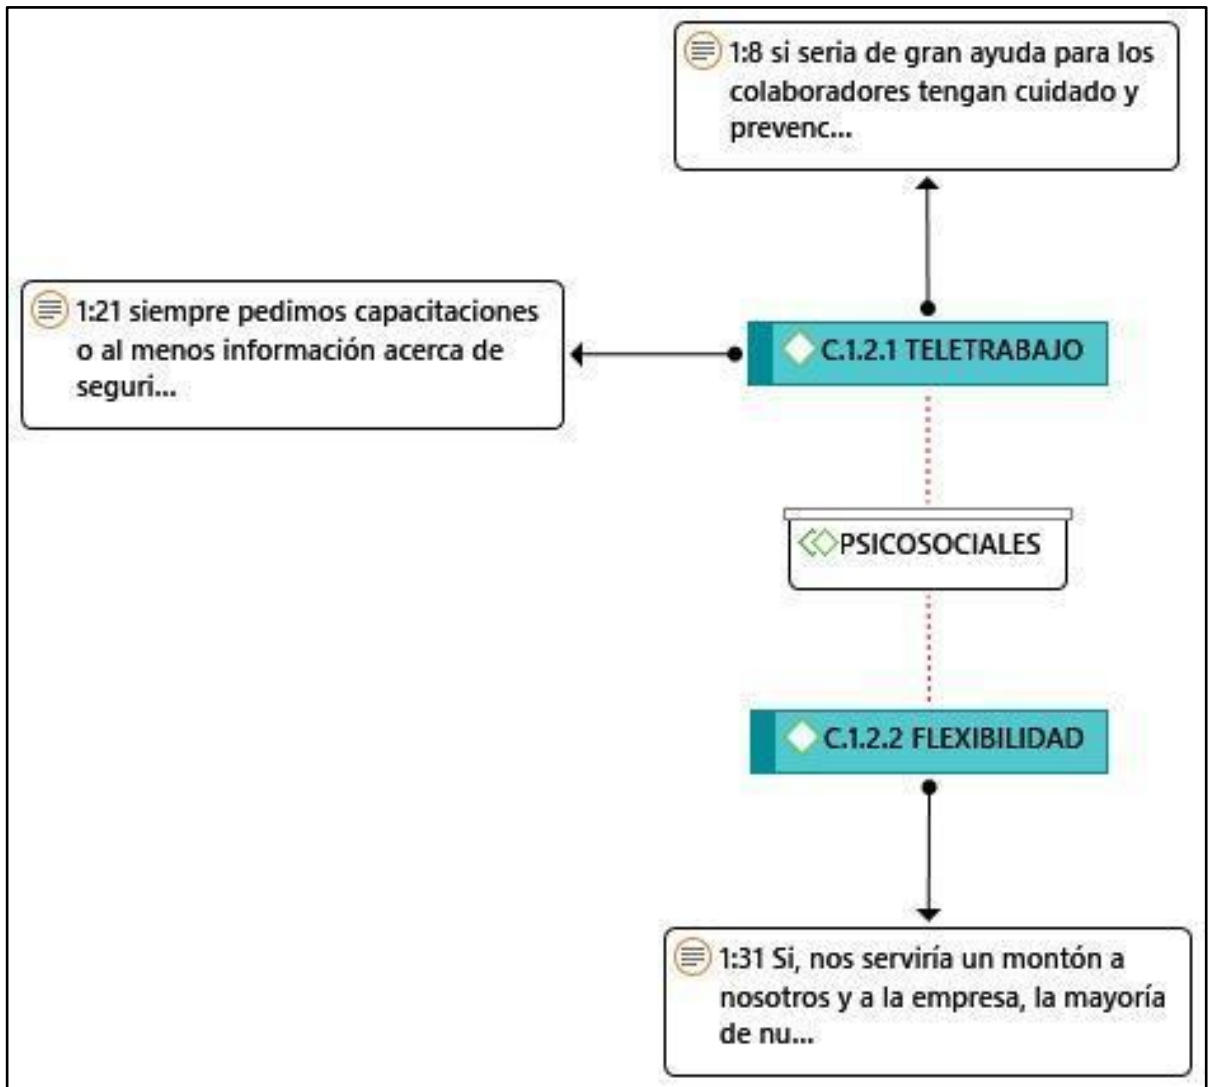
1:8 si seria de gran ayuda para los colaboradores tengan cuidado y prevenc...

1:21 siempre pedimos capacitaciones o al menos información acerca de seguri...

C.1.2.1 TELETRABAJO

PSICOSOCIALES

C.1.2.2 FLEXIBILIDAD

1:31 Si, nos serviría un montón a nosotros y a la empresa, la mayoría de nu...